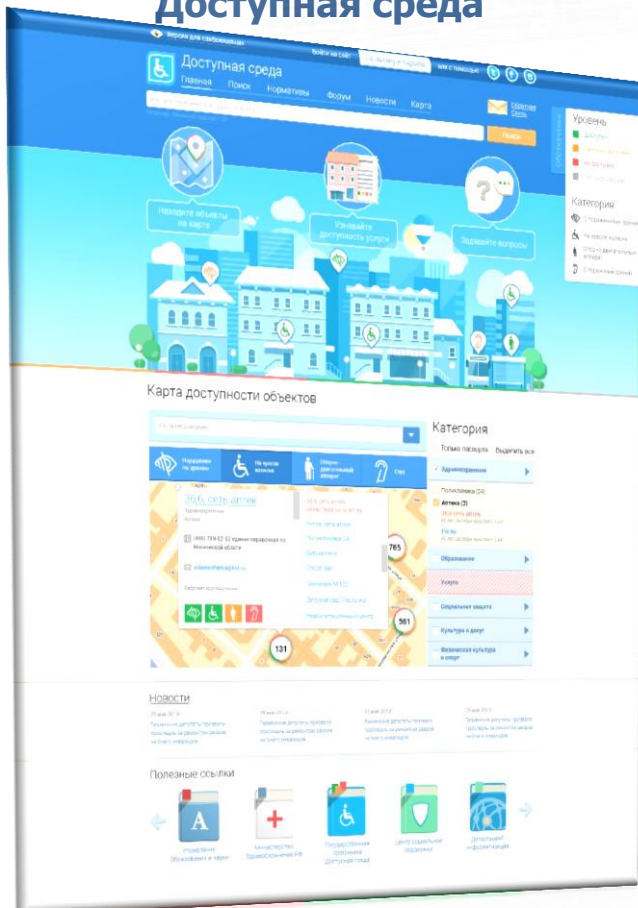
Доступная среда

Версия для слабовидящих

Войти на сайт

Как помочь?

Доступная среда

Главная Поиск Нормативы Форумы Новости Карта

Поиск

Уровень

Категория

Найдите объекты на карте

Узнавайте доступность услуги

Задавайте вопросы

Карта доступности объектов

Категория

Только государственные Выделить все

Здравоохранение

Поликлиника (24)

Аптека (3)

36,6, сеть аптек

Образование

Услуги

Социальная защита

Культура и досуг

Физическая культура и спорт

765

561

131

Новости

Полезные ссылки

Управление образования и науки

Министерство Здравоохранения РФ

Государственная программа «Доступная среда»

Центр социальной поддержки

Департамент информатизации